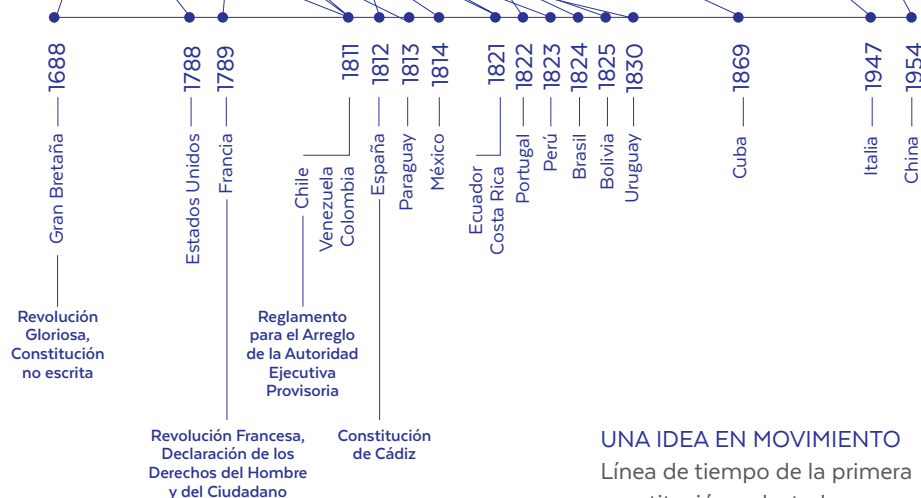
1688
Gran Bretaña

Revolución Gloriosa, Constitución no escrita

1788
Estados Unidos

1789
Francia

Revolución Francesa, Declaración de los Derechos del Hombre y del Ciudadano

1811
Chile
Venezuela
Colombia

Reglamento para el Arreglo de la Autoridad Ejecutiva Provisoria

1812
España

Constitución de Cádiz

1813
Paraguay

1814
México

1821
Ecuador
Costa Rica

1822
Portugal

1823
Perú

1824
Brasil

1825
Bolivia

1830
Uruguay

1869
Cuba

1947
Italia

1954
China

UNA IDEA EN MOVIMIENTO
Línea de tiempo de la primera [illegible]